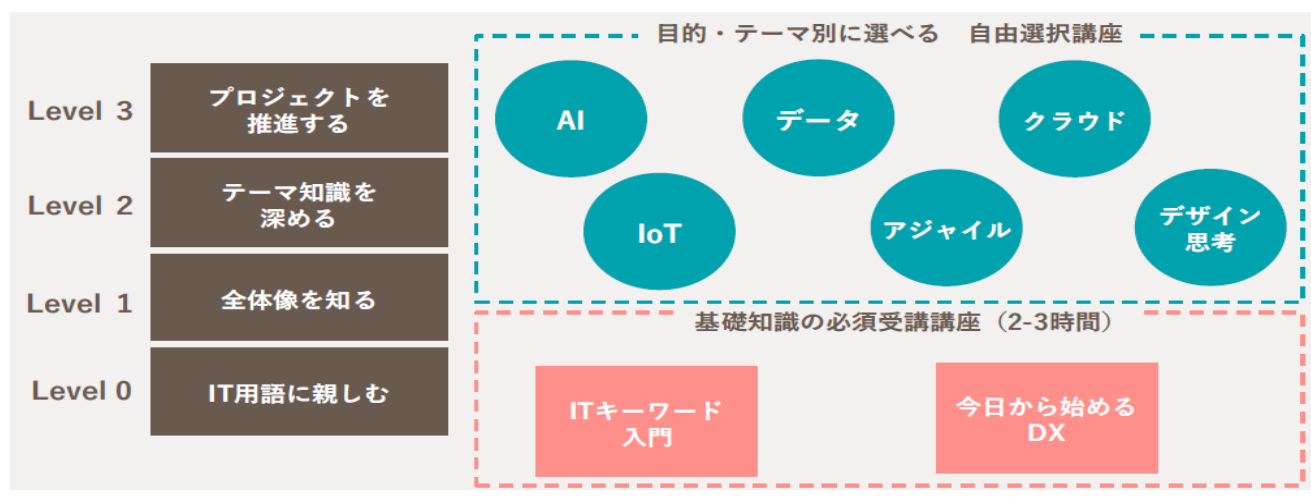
Level 3
プロジェクトを推進する

Level 2
テーマ知識を深める

Level 1
全体像を知る

Level 0
IT用語に親しむ

目的・テーマ別に選べる　自由選択講座

AI

データ

クラウド

IoT

アジャイル

デザイン思考

基礎知識の必須受講講座（2-3時間）

ITキーワード入門

今日から始めるDX